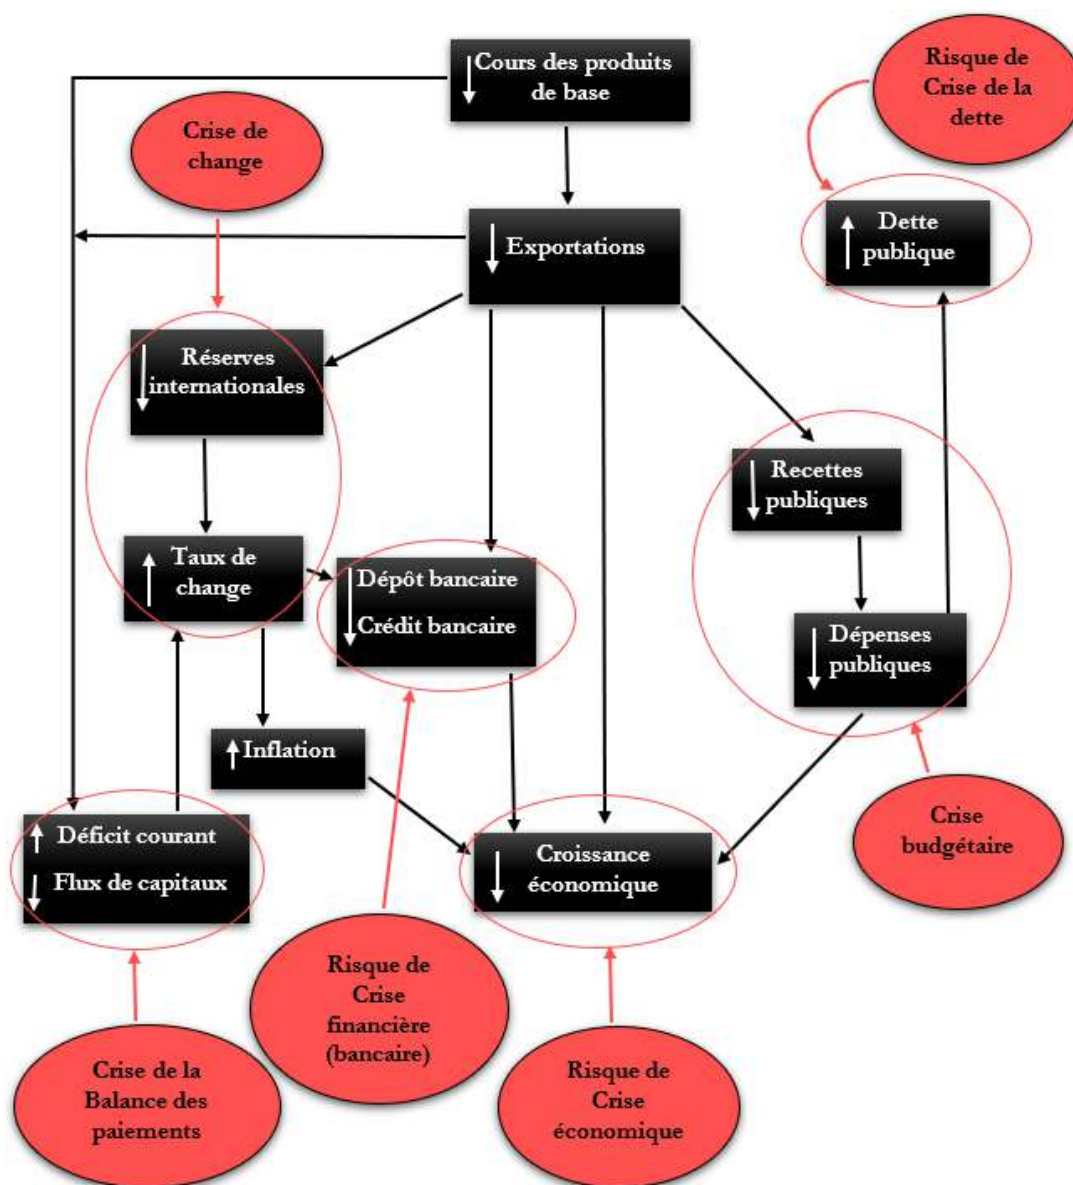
Cours des produits de base

Risque de Crise de la dette

Crise de change

Exportations

Dette publique

Réserves internationales

Recettes publiques

Taux de change

Dépôt bancaire

Crédit bancaire

Dépenses publiques

Inflation

Déficit courant

Flux de capitaux

Croissance économique

Crise budgétaire

Risque de Crise financière (bancaire)

Crise de la Balance des paiements

Risque de Crise économique